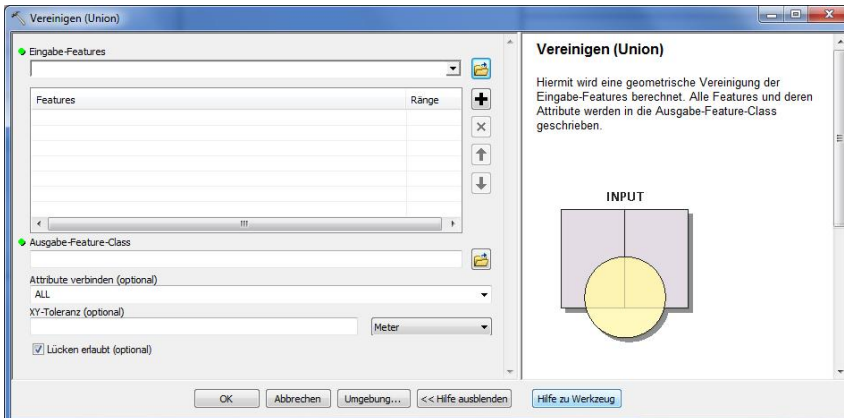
Vereinigen (Union)

Eingabe-Features

| Features | Ränge |
|---|---|
| | |

Ausgabe-Feature-Class

Attribute verbinden (optional)

ALL

XY-Toleranz (optional)

Meter

Lücken erlaubt (optional)

Vereinigen (Union)

Hiermit wird eine geometrische Vereinigung der Eingabe-Features berechnet. Alle Features und deren Attribute werden in die Ausgabe-Feature-Class geschrieben.

INPUT

OK Abbrechen Umgebung... << Hilfe ausblenden Hilfe zu Werkzeug